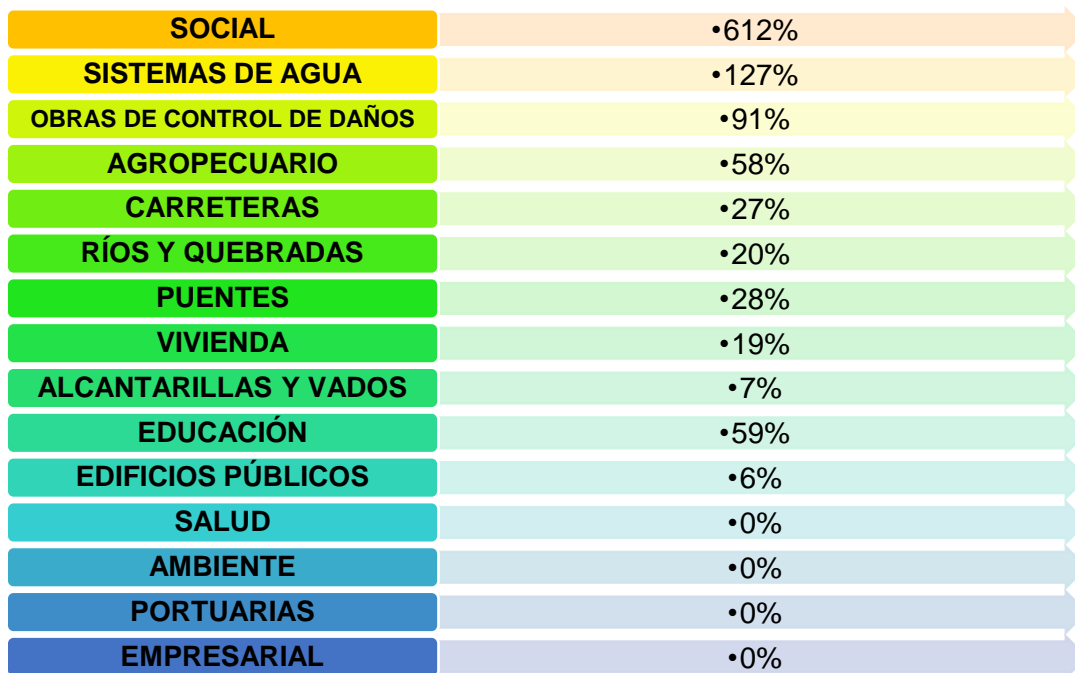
| SOCIAL | •612% |
|---|---|
| SISTEMAS DE AGUA | •127% |
| OBRAS DE CONTROL DE DAÑOS | •91% |
| AGROPECUARIO | •58% |
| CARRETERAS | •27% |
| RÍOS Y QUEBRADAS | •20% |
| PUENTES | •28% |
| VIVIENDA | •19% |
| ALCANTARILLAS Y VADOS | •7% |
| EDUCACIÓN | •59% |
| EDIFICIOS PÚBLICOS | •6% |
| SALUD | •0% |
| AMBIENTE | •0% |
| PORTUARIAS | •0% |
| EMPRESARIAL | •0% |